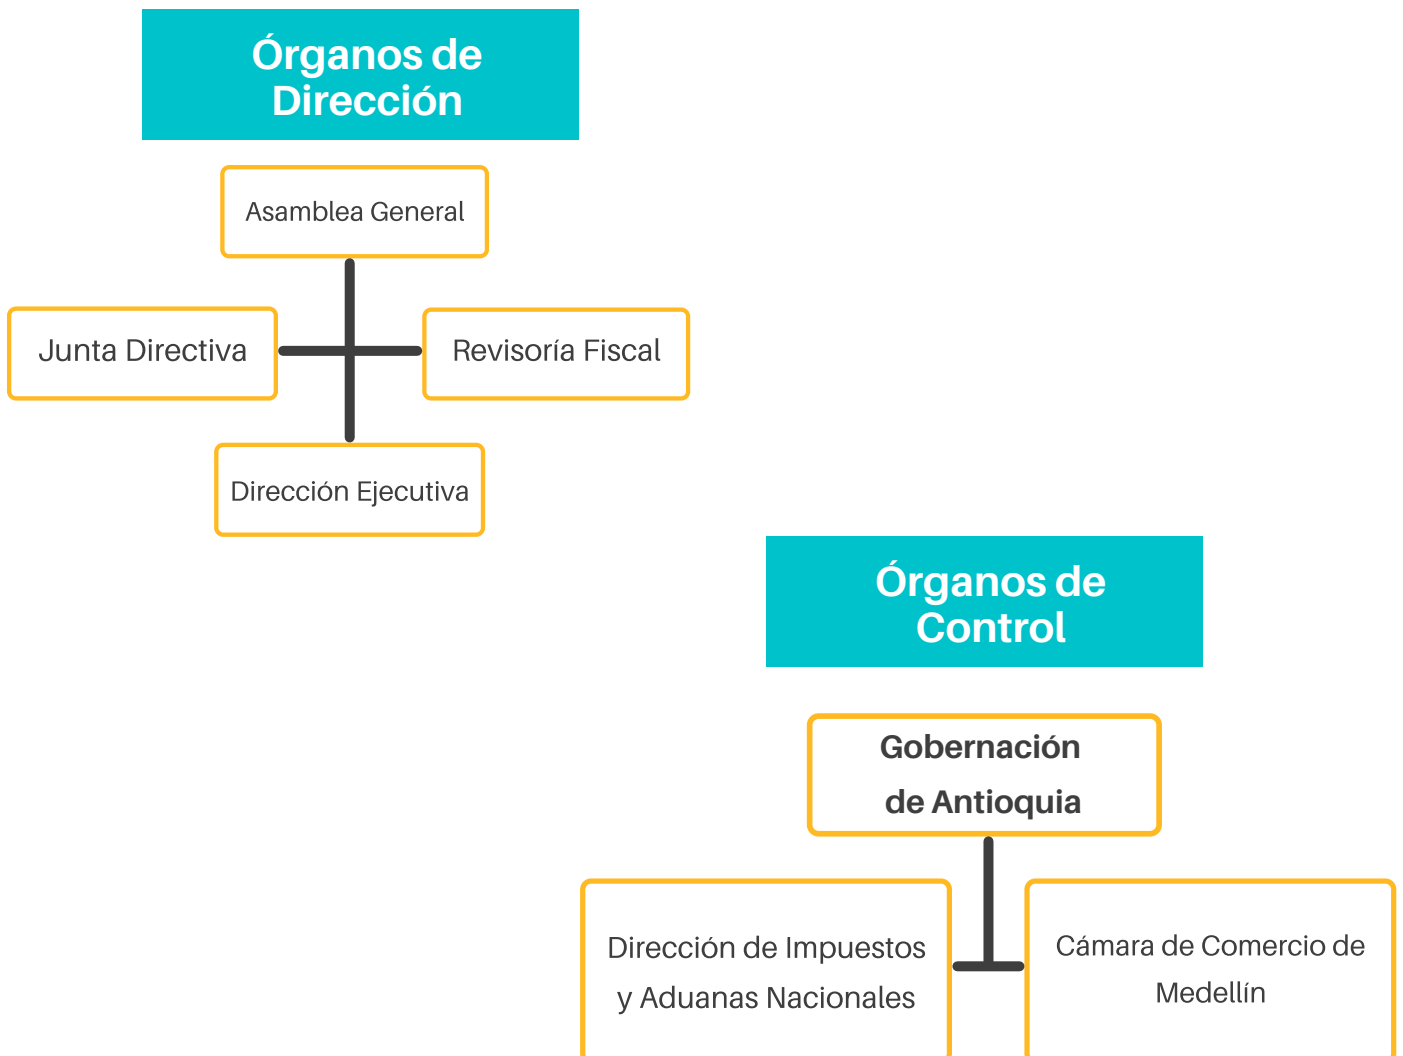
Órganos de Dirección

Asamblea General

Junta Directiva

Revisoría Fiscal

Dirección Ejecutiva

Órganos de Control

Gobernación de Antioquia

Dirección de Impuestos y Aduanas Nacionales

Cámara de Comercio de Medellín